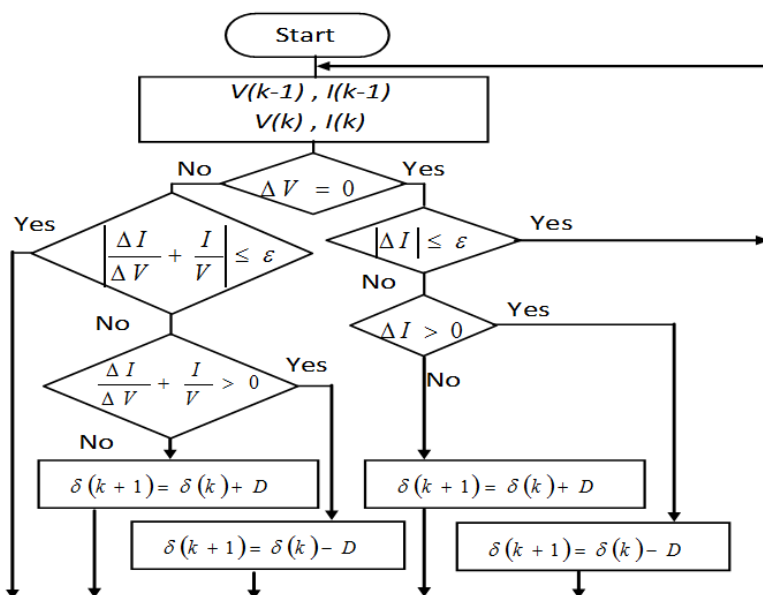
Start

$V(k-1)$ , $I(k-1)$
$V(k)$ , $I(k)$

No

$\Delta V = 0$

Yes

Yes

$\left|\frac{\Delta I}{\Delta V} + \frac{I}{V}\right| \le \varepsilon$

$\left|\Delta I\right| \le \varepsilon$

Yes

No

No

Yes

$\Delta I > 0$

$\frac{\Delta I}{\Delta V} + \frac{I}{V} > 0$

Yes

No

No

$\delta(k+1) = \delta(k) + D$

$\delta(k+1) = \delta(k) + D$

$\delta(k+1) = \delta(k) - D$

$\delta(k+1) = \delta(k) - D$